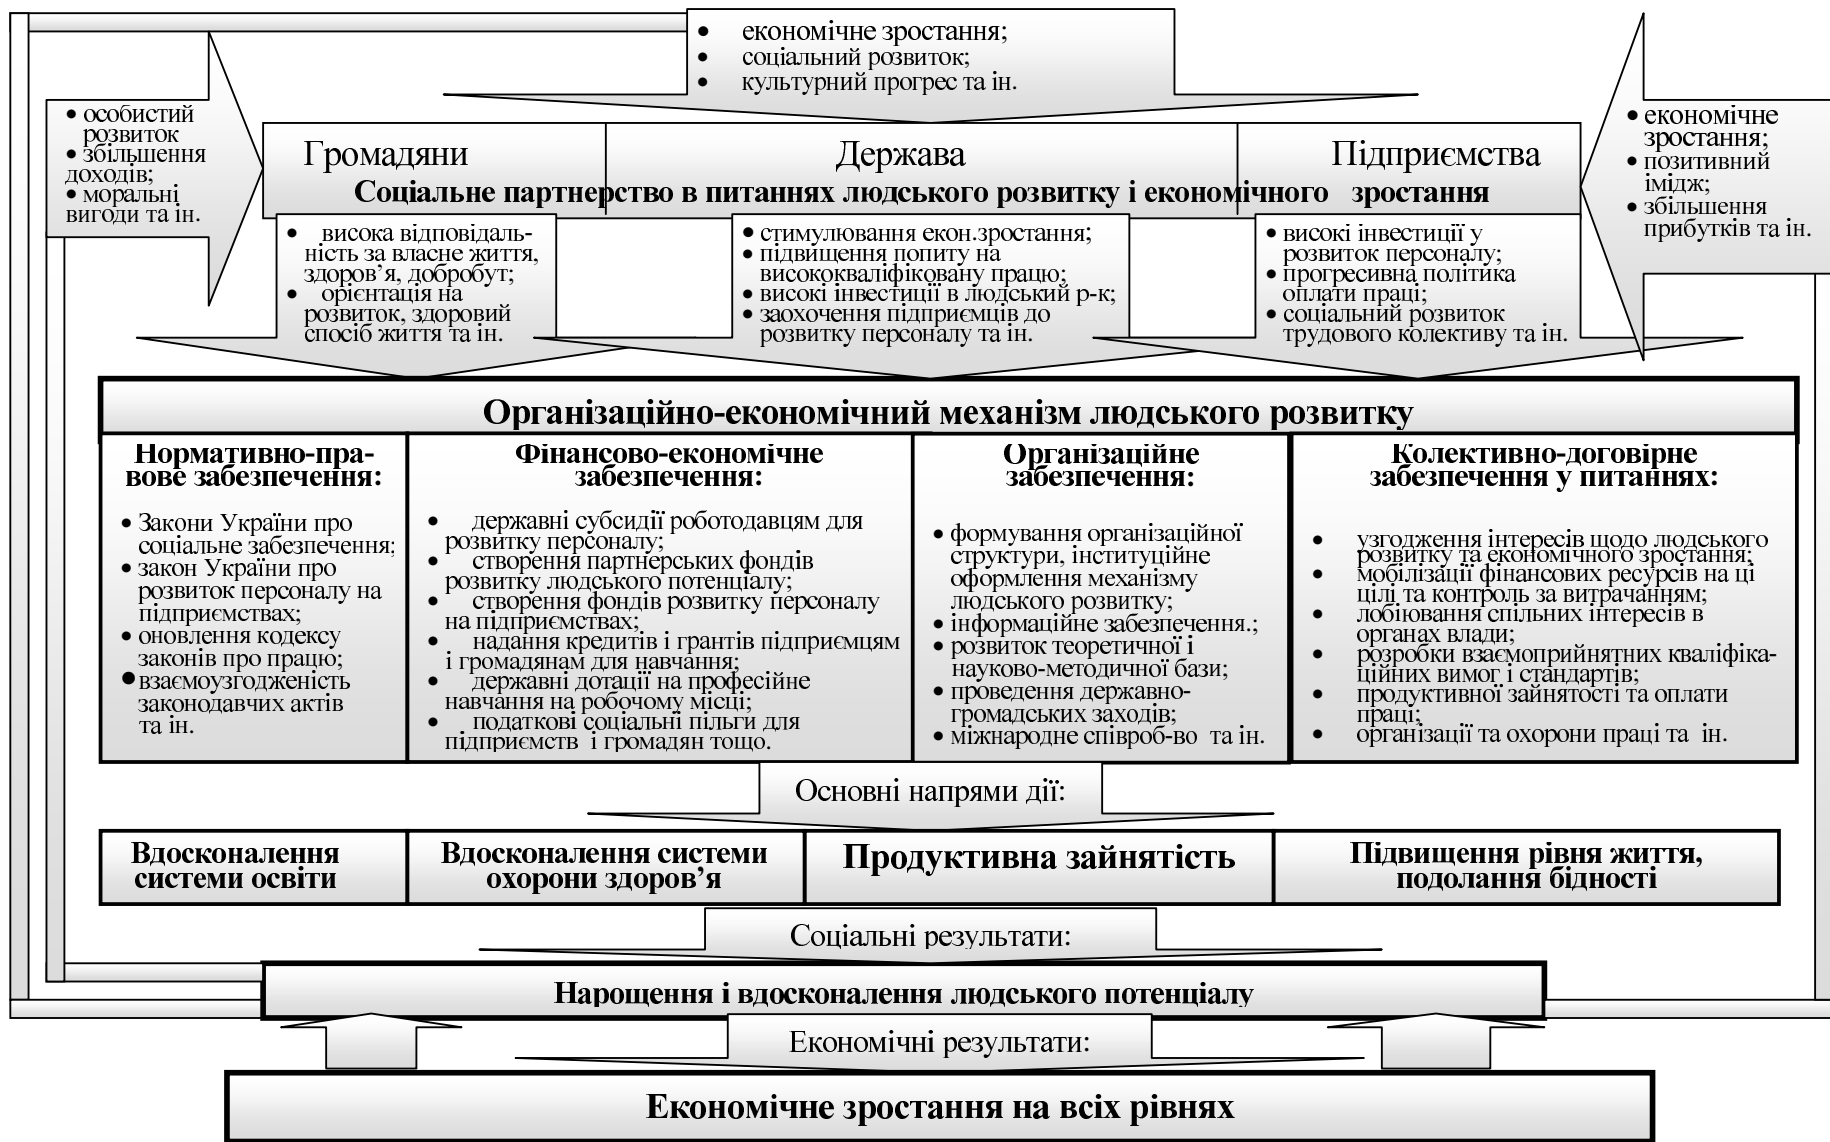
• економічне зростання;
• соціальний розвиток;
• культурний прогрес та ін.

• особистий розвиток
• збільшення доходів;
• моральні вигоди та ін.

Громадяни

Держава

Підприємства

Соціальне партнерство в питаннях людського розвитку і економічного зростання

• економічне зростання;
• позитивний імідж;
• збільшення прибутків та ін.

• висока відповідальність за власне життя, здоров'я, добробут;
• орієнтація на розвиток, здоровий спосіб життя та ін.

• стимулювання екон.зростання;
• підвищення попиту на висококваліфіковану працю;
• високі інвестиції в людський р-к;
• заохочення підприємців до розвитку персоналу та ін.

• високі інвестиції у розвиток персоналу;
• прогресивна політика оплати праці;
• соціальний розвиток трудового колективу та ін.

Організаційно-економічний механізм людського розвитку

| Нормативно-правове забезпечення: | Фінансово-економічне забезпечення: | Організаційне забезпечення: | Колективно-договірне забезпечення у питаннях: |
|---|---|---|---|
| • Закони України про соціальне забезпечення; • закон України про розвиток персоналу на підприємствах; • оновлення кодексу законів про працю; • взаємоузгодженість законодавчих актів та ін. | • державні субсидії роботодавцям для розвитку персоналу; • створення партнерських фондів розвитку людського потенціалу; • створення фондів розвитку персоналу на підприємствах; • надання кредитів і грантів підприємцям і громадянам для навчання; • державні дотації на професійне навчання на робочому місці; • податкові соціальні пільги для підприємств і громадян тощо. | • формування організаційної структури, інституційне оформлення механізму людського розвитку; • інформаційне забезпечення.; • розвиток теоретичної і науково-методичної бази; • проведення державно-громадських заходів; • міжнародне співроб-во та ін. | • узгодження інтересів щодо людського розвитку та економічного зростання; • мобілізації фінансових ресурсів на цілі та контроль за витрачанням; • лобіювання спільних інтересів в органах влади; • розробки взаємоприйнятних кваліфікаційних вимог і стандартів; • продуктивної зайнятості та оплати праці; • організації та охорони праці та ін. |

Основні напрями дії:

| Вдосконалення системи освіти | Вдосконалення системи охорони здоров'я | Продуктивна зайнятість | Підвищення рівня життя, подолання бідності |
|---|---|---|---|

Соціальні результати:

Нарощення і вдосконалення людського потенціалу

Економічні результати:

Економічне зростання на всіх рівнях